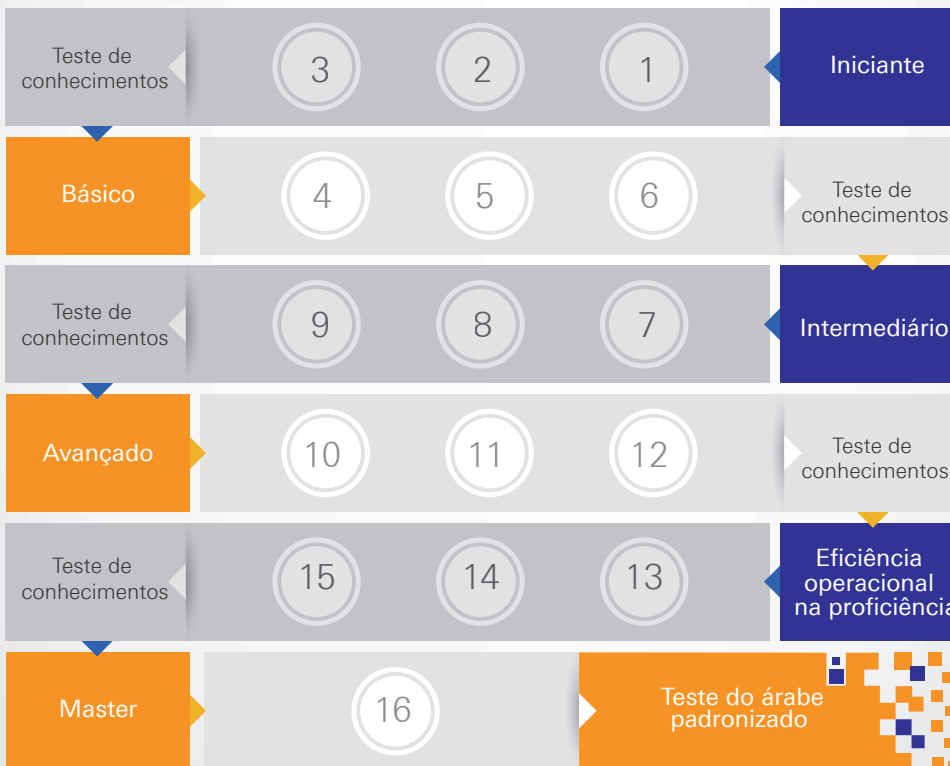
Iniciante

1

2

3

Teste de conhecimentos

Básico

4

5

6

Teste de conhecimentos

Intermediário

7

8

9

Teste de conhecimentos

Avançado

10

11

12

Teste de conhecimentos

Eficiência operacional na proficiência

13

14

15

Teste de conhecimentos

Master

16

Teste do árabe padronizado